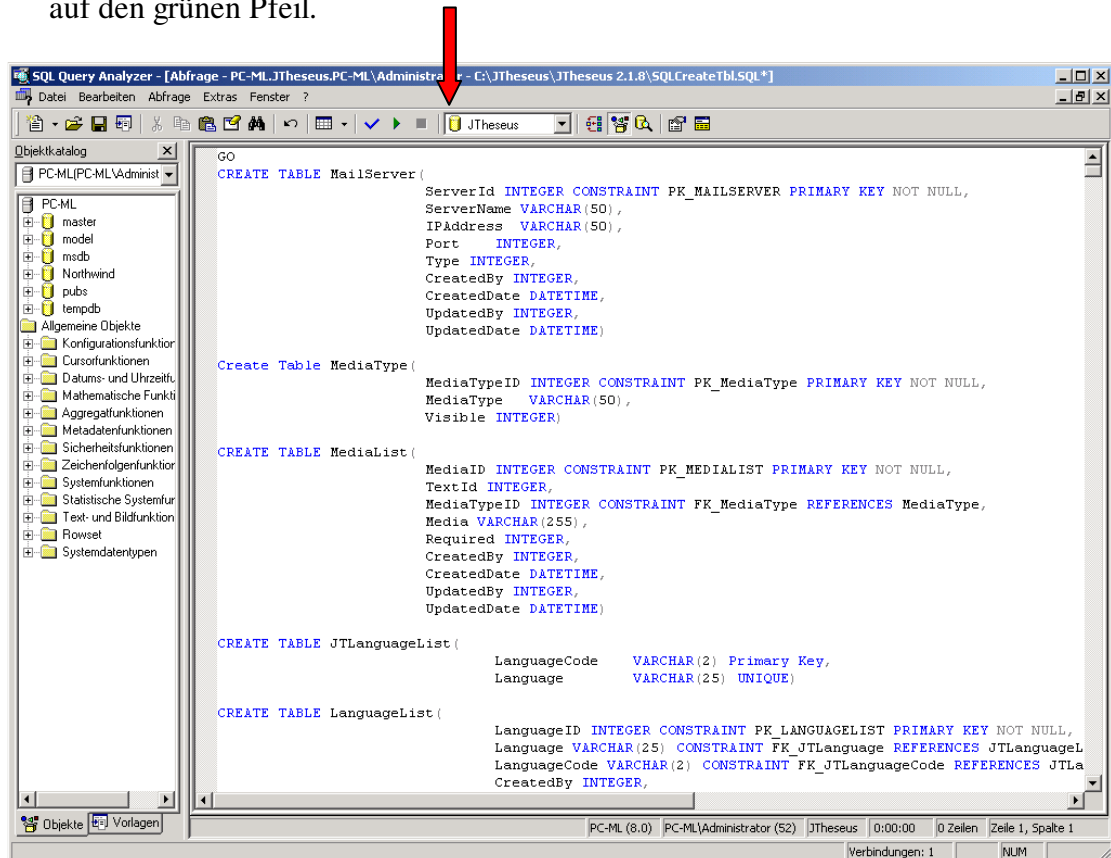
auf den grünen Pfeil.

SQL Query Analyzer - [Abfrage - PC-ML.JTheseus.PC-ML\Administra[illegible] - C:\JTheseus\JTheseus 2.1.8\SQLCreateTbl.SQL*]

Datei Bearbeiten Abfrage Extras Fenster ?

JTheseus

Objektkatalog

PC-ML(PC-ML\Administ

PC-ML
master
model
msdb
Northwind
pubs
tempdb
Allgemeine Objekte
Konfigurationsfunktion
Cursorfunktionen
Datums- und Uhrzeitfu
Mathematische Funkti
Aggregatfunktionen
Metadatenfunktionen
Sicherheitsfunktionen
Zeichenfolgenfunktior
Systemfunktionen
Statistische Systemfur
Text- und Bildfunktion
Rowset
Systemdatentypen

Objekte Vorlagen

GO
CREATE TABLE MailServer(
ServerId INTEGER CONSTRAINT PK_MAILSERVER PRIMARY KEY NOT NULL,
ServerName VARCHAR(50),
IPAddress VARCHAR(50),
Port INTEGER,
Type INTEGER,
CreatedBy INTEGER,
CreatedDate DATETIME,
UpdatedBy INTEGER,
UpdatedDate DATETIME)

Create Table MediaType(
MediaTypeID INTEGER CONSTRAINT PK_MediaType PRIMARY KEY NOT NULL,
MediaType VARCHAR(50),
Visible INTEGER)

CREATE TABLE MediaList(
MediaID INTEGER CONSTRAINT PK_MEDIALIST PRIMARY KEY NOT NULL,
TextId INTEGER,
MediaTypeID INTEGER CONSTRAINT FK_MediaType REFERENCES MediaType,
Media VARCHAR(255),
Required INTEGER,
CreatedBy INTEGER,
CreatedDate DATETIME,
UpdatedBy INTEGER,
UpdatedDate DATETIME)

CREATE TABLE JTLanguageList(
LanguageCode VARCHAR(2) Primary Key,
Language VARCHAR(25) UNIQUE)

CREATE TABLE LanguageList(
LanguageID INTEGER CONSTRAINT PK_LANGUAGELIST PRIMARY KEY NOT NULL,
Language VARCHAR(25) CONSTRAINT FK_JTLanguage REFERENCES JTLanguageL
LanguageCode VARCHAR(2) CONSTRAINT FK_JTLanguageCode REFERENCES JTLa
CreatedBy INTEGER,

PC-ML (8.0) | PC-ML\Administrator (52) | JTheseus | 0:00:00 | 0 Zeilen | Zeile 1, Spalte 1

Verbindungen: 1 | NUM